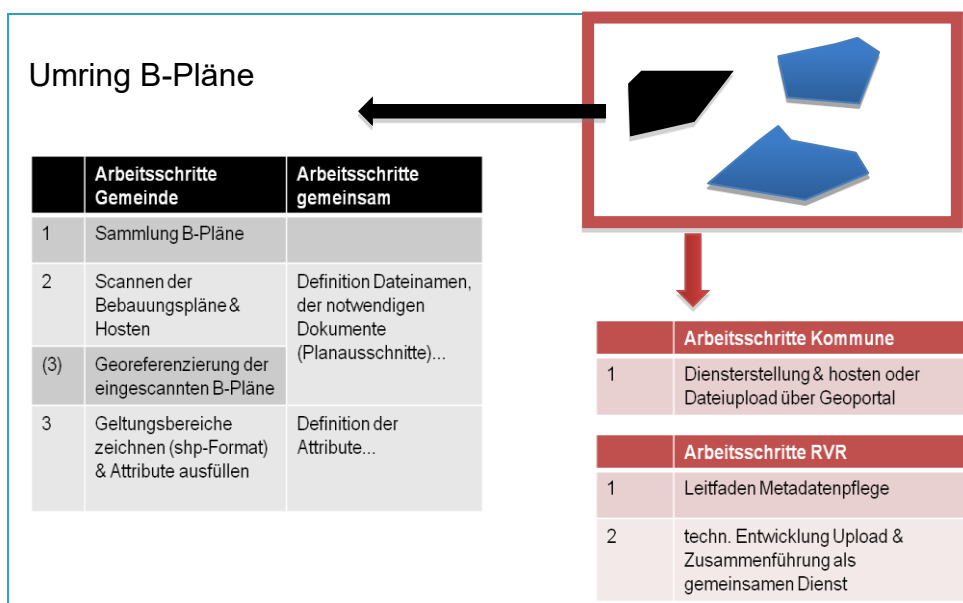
Umring B-Pläne

|  | Arbeitsschritte Gemeinde | Arbeitsschritte gemeinsam |
|---|---|---|
| 1 | Sammlung B-Pläne |  |
| 2 | Scannen der Bebauungspläne & Hosten | Definition Dateinamen, der notwendigen Dokumente (Planausschnitte)... |
| (3) | Georeferenzierung der eingescannten B-Pläne |  |
| 3 | Geltungsbereiche zeichnen (shp-Format) & Attribute ausfüllen | Definition der Attribute... |

|  | Arbeitsschritte Kommune |
|---|---|
| 1 | Diensterstellung & hosten oder Dateiupload über Geoportal |

|  | Arbeitsschritte RVR |
|---|---|
| 1 | Leitfaden Metadatenpflege |
| 2 | techn. Entwicklung Upload & Zusammenführung als gemeinsamen Dienst |